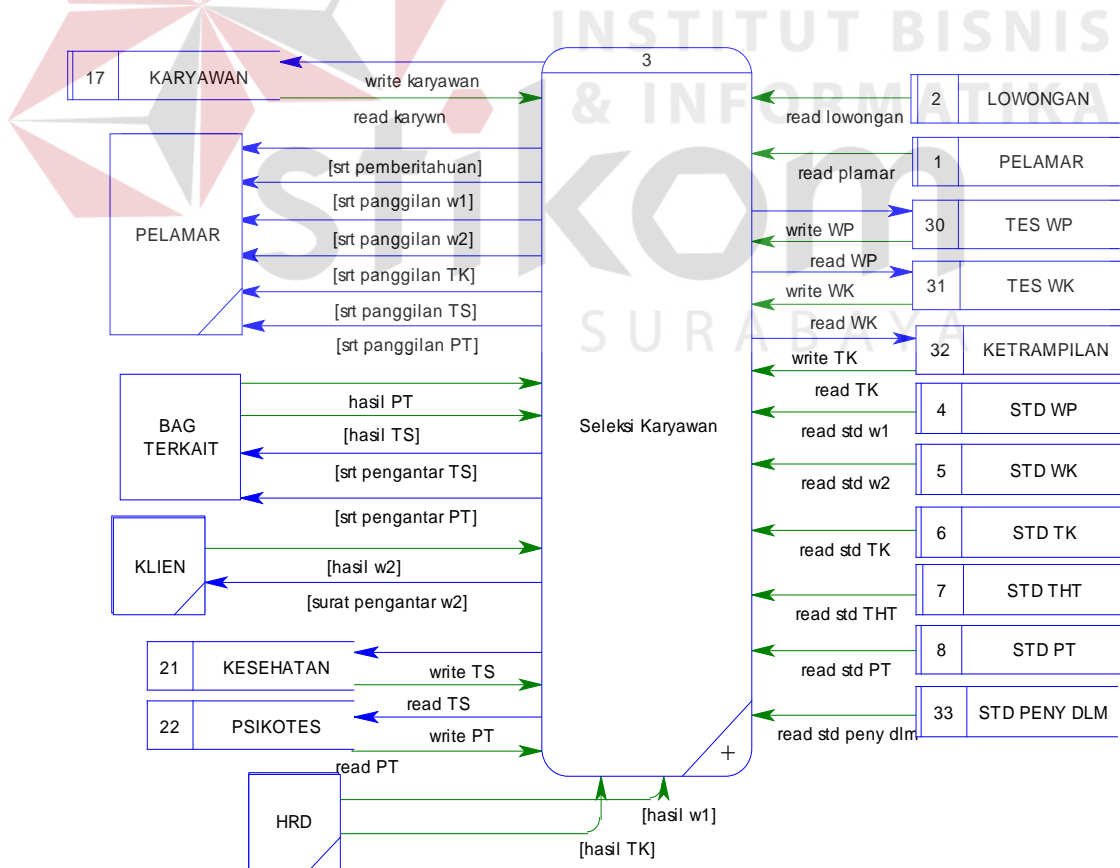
INSTITUT BISNIS & INFORMATIKA

stikom

SURABAYA

3

Seleksi Karyawan

+

17 | KARYAWAN

write karyawan

read karywn

PELAMAR

[srt pemberitahuan]

[srt panggilan w1]

[srt panggilan w2]

[srt panggilan TK]

[srt panggilan TS]

[srt panggilan PT]

BAG TERKAIT

hasil PT

[hasil TS]

[srt pengantar TS]

[srt pengantar PT]

KLIEN

[hasil w2]

[surat pengantar w2]

21 | KESEHATAN

write TS

read TS

22 | PSIKOTES

write PT

read PT

HRD

[hasil w1]

[hasil TK]

2 | LOWONGAN

read lowongan

1 | PELAMAR

read plamar

30 | TES WP

write WP

read WP

31 | TES WK

write WK

read WK

32 | KETRAMPILAN

write TK

read TK

4 | STD WP

read std w1

5 | STD WK

read std w2

6 | STD TK

read std TK

7 | STD THT

read std THT

8 | STD PT

read std PT

33 | STD PENY DLM

read std peny dlm